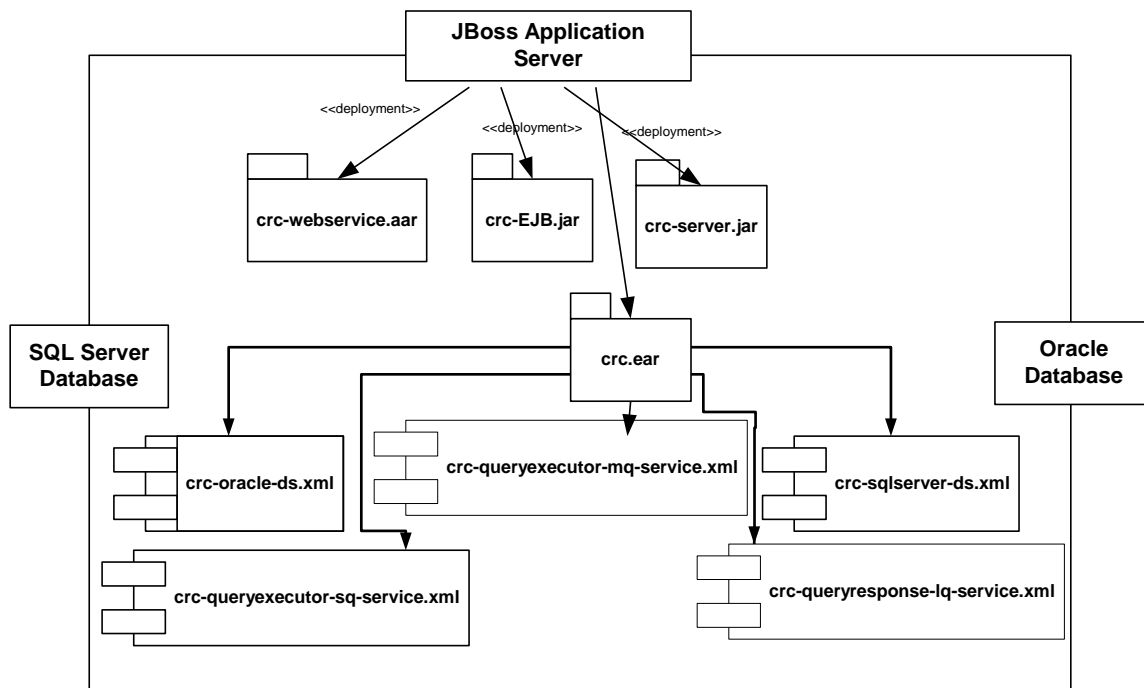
JBoss Application Server

<<deployment>>

<<deployment>>

<<deployment>>

crc-webservice.aar

crc-EJB.jar

crc-server.jar

SQL Server Database

crc.ear

Oracle Database

crc-oracle-ds.xml

crc-queryexecutor-mq-service.xml

crc-sqlserver-ds.xml

crc-queryexecutor-sq-service.xml

crc-queryresponse-lq-service.xml